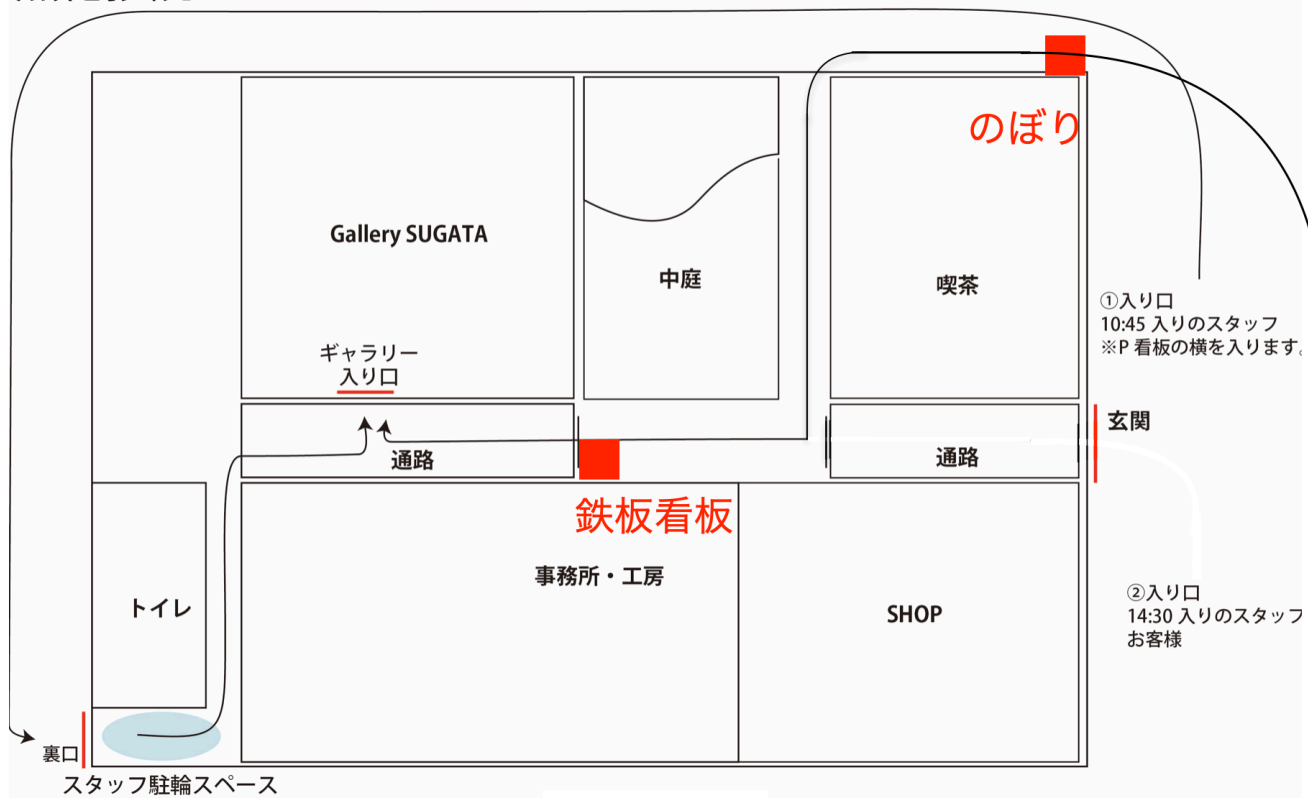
のぼり

Gallery SUGATA

中庭

喫茶

①入り口
10:45 入りのスタッフ
※P 看板の横を入ります。

ギャラリー
入り口

通路

通路

玄関

鉄板看板

事務所・工房

トイレ

SHOP

②入り口
14:30 入りのスタッフ
お客様

裏口

スタッフ駐輪スペース